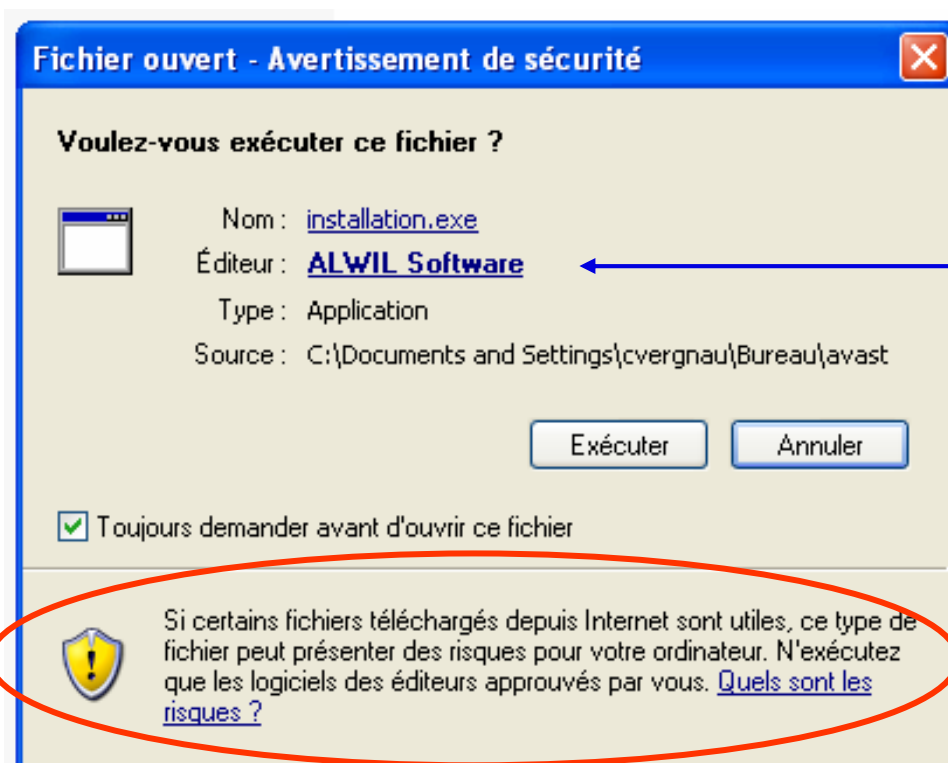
Fichier ouvert - Avertissement de sécurité

Voulez-vous exécuter ce fichier ?

Nom : installation.exe
Éditeur : ALWIL Software
Type : Application
Source : C:\Documents and Settings\cvergnau\Bureau\avast

Exécuter | Annuler

Toujours demander avant d'ouvrir ce fichier

Si certains fichiers téléchargés depuis Internet sont utiles, ce type de fichier peut présenter des risques pour votre ordinateur. N'exécutez que les logiciels des éditeurs approuvés par vous. Quels sont les risques ?